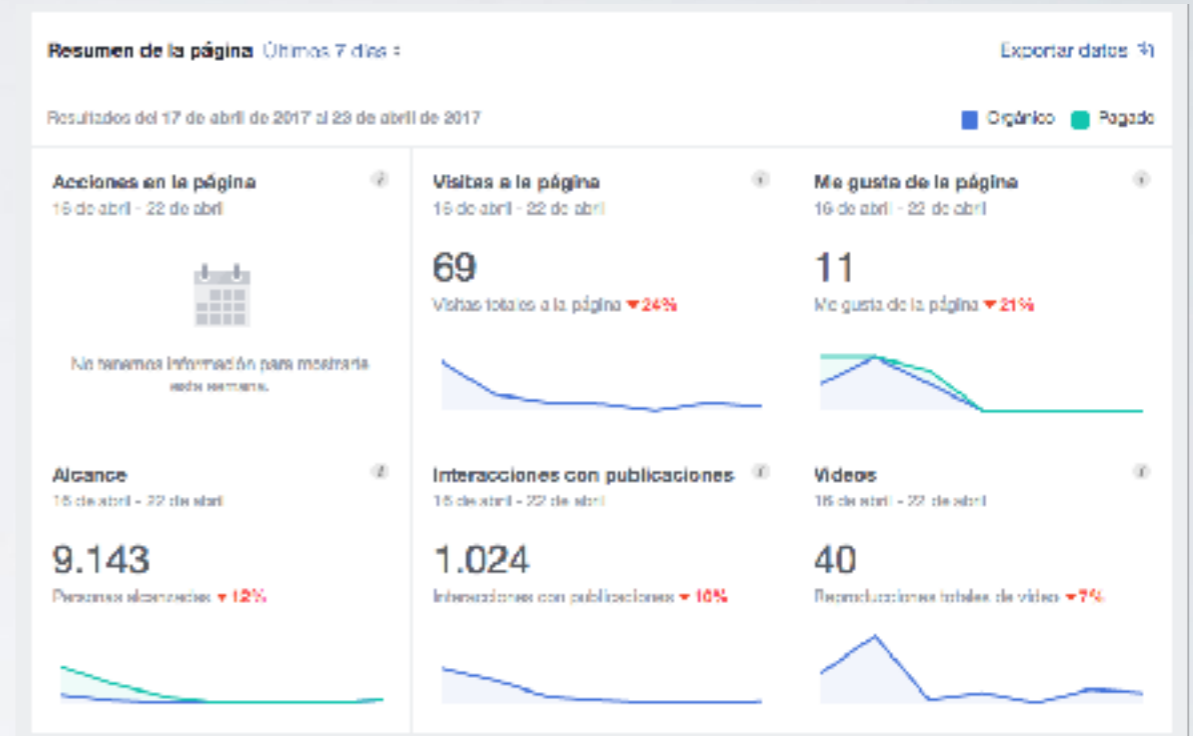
Resumen de la página Últimos 7 días

Exportar datos

Resultados del 17 de abril de 2017 al 23 de abril de 2017

Orgánico Pagado

Acciones en la página
16 de abril - 22 de abril

No tenemos información para mostrarla esta semana.

Visitas a la página
16 de abril - 22 de abril

69

Visitas totales a la página ▼24%

Me gusta de la página
16 de abril - 22 de abril

11

Me gusta de la página ▼21%

Alcance
16 de abril - 22 de abril

9.143

Personas alcanzadas ▼12%

Interacciones con publicaciones
16 de abril - 22 de abril

1.024

Interacciones con publicaciones ▼16%

Videos
16 de abril - 22 de abril

40

Reproducciones totales de video ▼7%